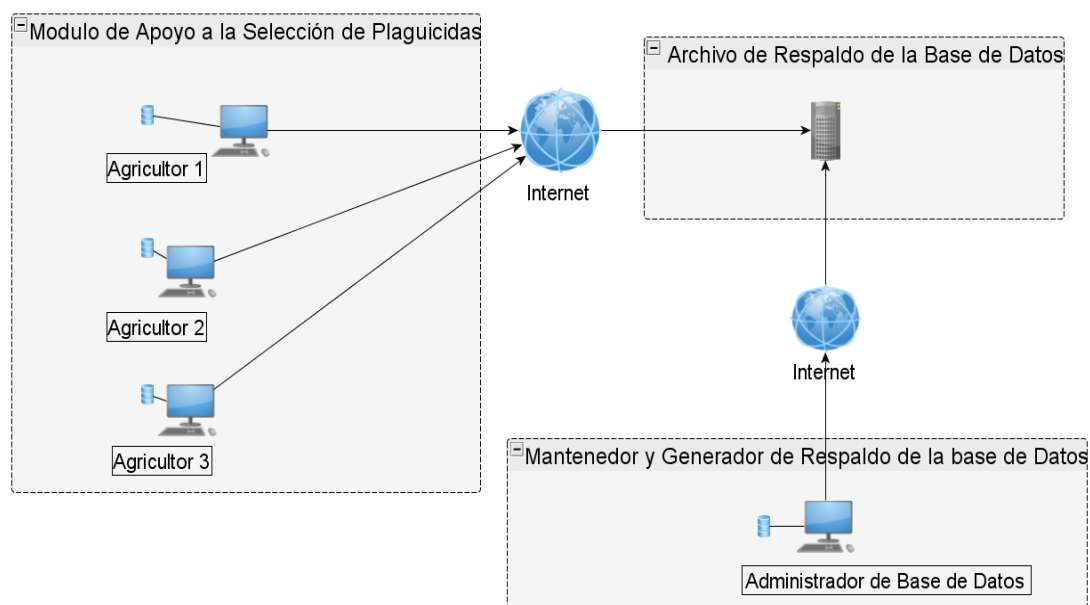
Modulo de Apoyo a la Selección de Plaguicidas

Agricultor 1

Agricultor 2

Agricultor 3

Internet

Archivo de Respaldo de la Base de Datos

Internet

Mantenedor y Generador de Respaldo de la base de Datos

Administrador de Base de Datos